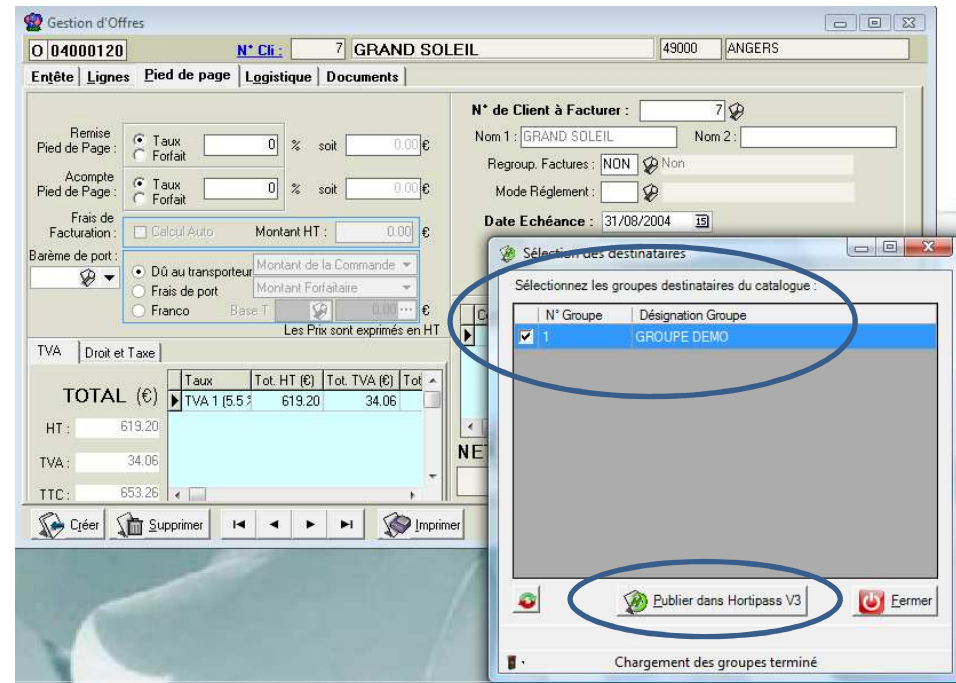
Gestion d'Offres

O 04000120 N° Cli : 7 GRAND SOLEIL 49000 ANGERS

Entête | Lignes | Pied de page | Logistique | Documents

Remise Pied de Page : Taux Forfait 0 % soit 0.00 €

Acompte Pied de Page : Taux Forfait 0 % soit 0.00 €

Frais de Facturation : Calcul Auto Montant HT : 0.00 €

Barème de port :

Dû au transporteur Montant de la Commande
Frais de port Montant Forfaitaire
Franco Base T 0.00 €

Les Prix sont exprimés en HT

N° de Client à Facturer : 7

Nom 1 : GRAND SOLEIL Nom 2 :

Regroup. Factures : NON Non

Mode Réglement :

Date Echéance : 31/08/2004

TVA | Droit et Taxe

TOTAL (€)

| Taux | Tot. HT (€) | Tot. TVA (€) | Tot |
|---|---|---|---|
| TVA 1 (5.5 | 619.20 | 34.06 | |

HT : 619.20

TVA : 34.06

TTC : 653.26

NET

Créer Supprimer Imprimer

Sélection des destinataires

Sélectionnez les groupes destinataires du catalogue :

| N° Groupe | Désignation Groupe |
|---|---|
| 1 | GROUPE DEMO |

Publier dans Hortipass V3 Fermer

Chargement des groupes terminé